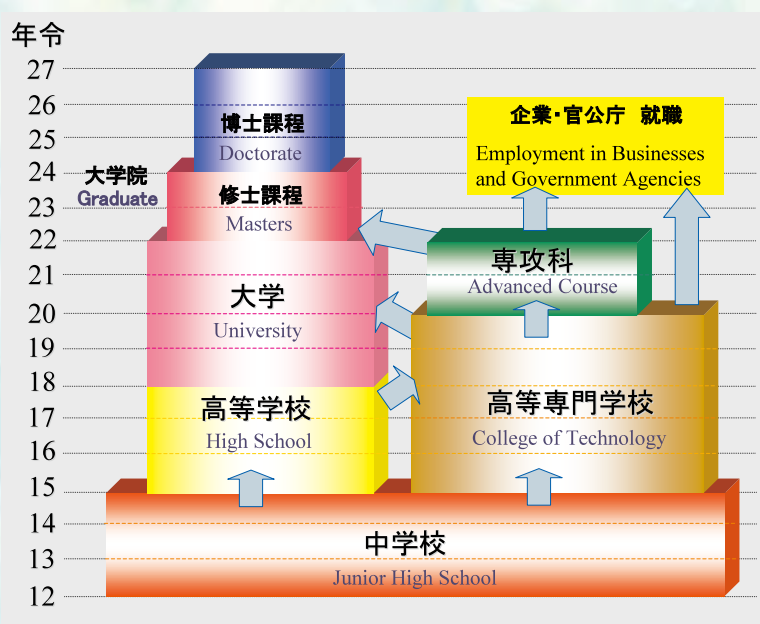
年令

27
26
25
24
23
22
21
20
19
18
17
16
15
14
13
12

博士課程
Doctorate

大学院
Graduate

修士課程
Masters

企業･官公庁 就職
Employment in Businesses and Government Agencies

大学
University

専攻科
Advanced Course

高等学校
High School

高等専門学校
College of Technology

中学校
Junior High School